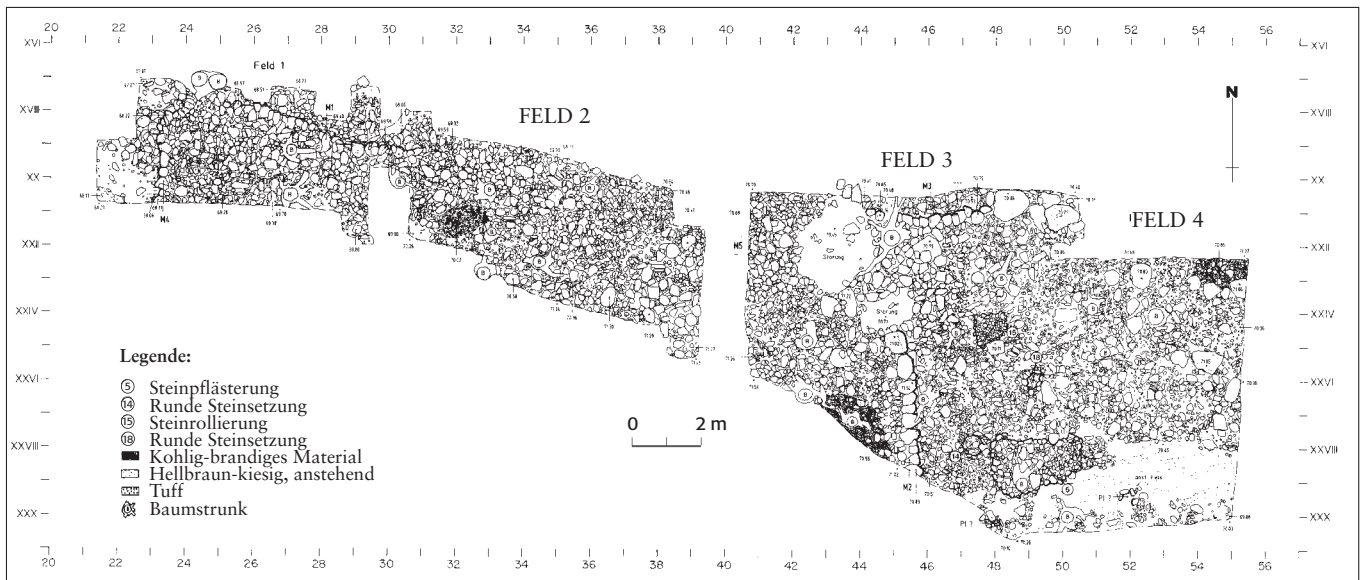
20 22 24 26 28 30 32 34 36 38 40 42 44 46 48 50 52 54 56

XVI XVIII XX XXII XXIV XXVI XXVIII XXX

XVI XVIII XX XXII XXIV XXVI XXVIII XXX

Feld 1

FELD 2

FELD 3

FELD 4

N

M1

M2

M3

M4

M5

Störung

Legende:

⑤ Steinpflästerung
⑭ Runde Steinsetzung
⑮ Steinrollierung
⑱ Runde Steinsetzung
Kohlig-brandiges Material
Hellbraun-kiesig, anstehend
Tuff
Baumstrunk

0 2 m

20 22 24 26 28 30 32 34 36 38 40 42 44 46 48 50 52 54 56